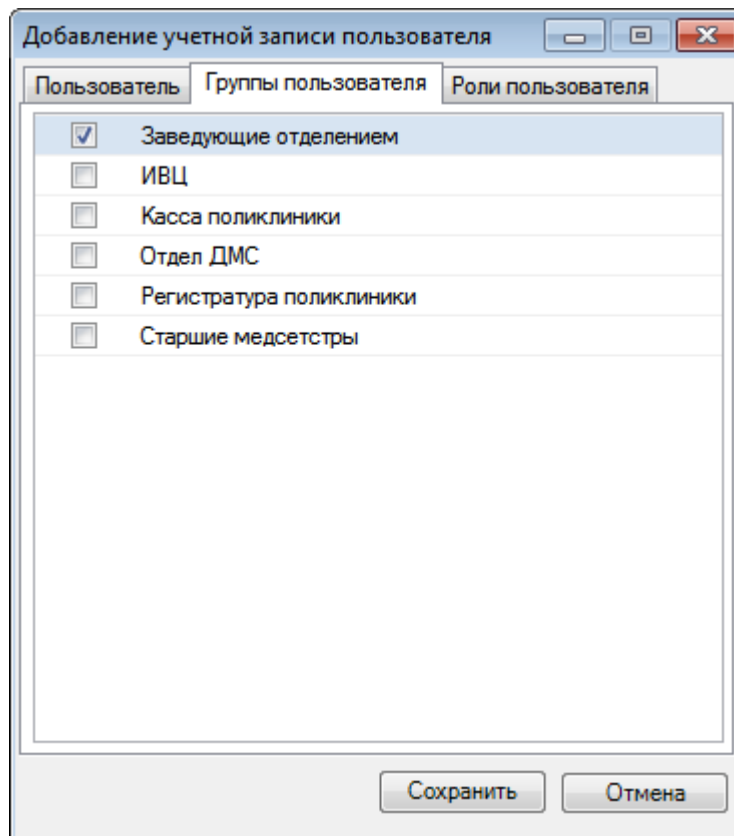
Добавление учетной записи пользователя

Пользователь | Группы пользователя | Роли пользователя

Заведующие отделением
ИВЦ
Касса поликлиники
Отдел ДМС
Регистратура поликлиники
Старшие медсетстры

Сохранить | Отмена